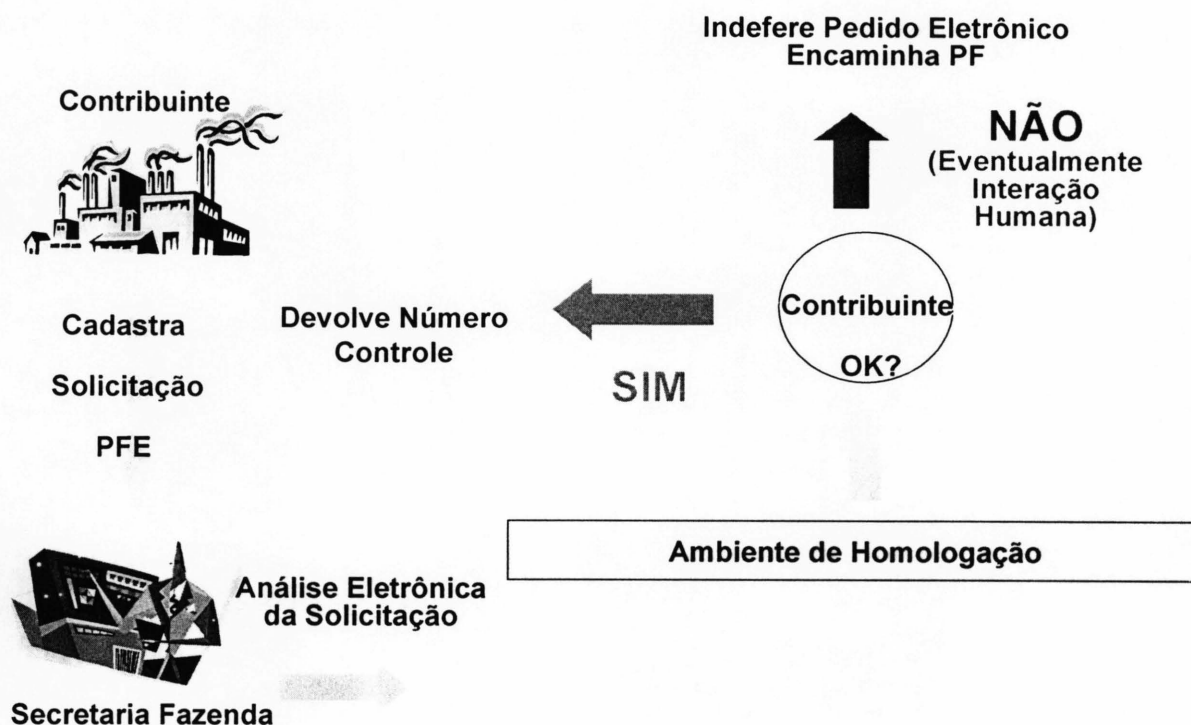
Indefere Pedido Eletrônico
Encaminha PF

Contribuinte

NÃO
(Eventualmente Interação Humana)

Cadastra

Solicitação

PFE

Devolve Número Controle

SIM

Contribuinte OK?

Ambiente de Homologação

Análise Eletrônica da Solicitação

Secretaria Fazenda